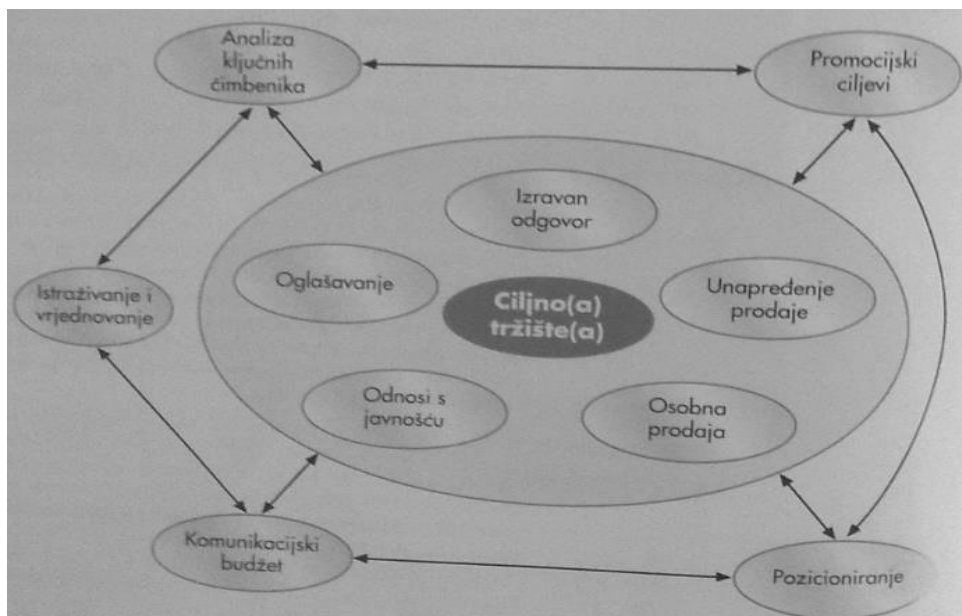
Analiza ključnih čimbenika

Promocijski ciljevi

Izravan odgovor

Oglašavanje

Ciljno(a) tržište(a)

Unapređenje prodaje

Istraživanje i vrjednovanje

Odnosi s javnošću

Osobna prodaja

Komunikacijski budžet

Pozicioniranje